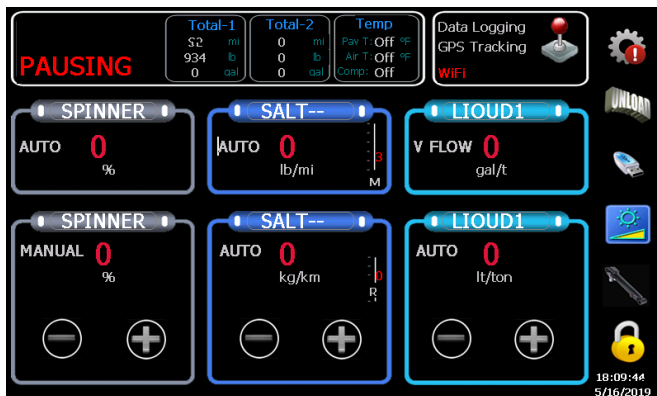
PAUSING

| Total-1 | |
|---|---|
| 52 | mi |
| 934 | lb |
| 0 | gal |

| Total-2 | |
|---|---|
| 0 | mi |
| 0 | lb |
| 0 | gal |

| Temp | | |
|---|---|---|
| Pav T: | Off | ºF |
| Air T: | Off | ºF |
| Comp: | Off | |

Data Logging
GPS Tracking
WiFi

UNLOAD

SPINNER
AUTO 0
%

SALT--
AUTO 0
lb/mi
3
M

LIQUD1
V FLOW 0
gal/t

SPINNER
MANUAL 0
%

SALT--
AUTO 0
kg/km
0
R

LIQUD1
AUTO 0
lt/ton

18:09:44
5/16/2019